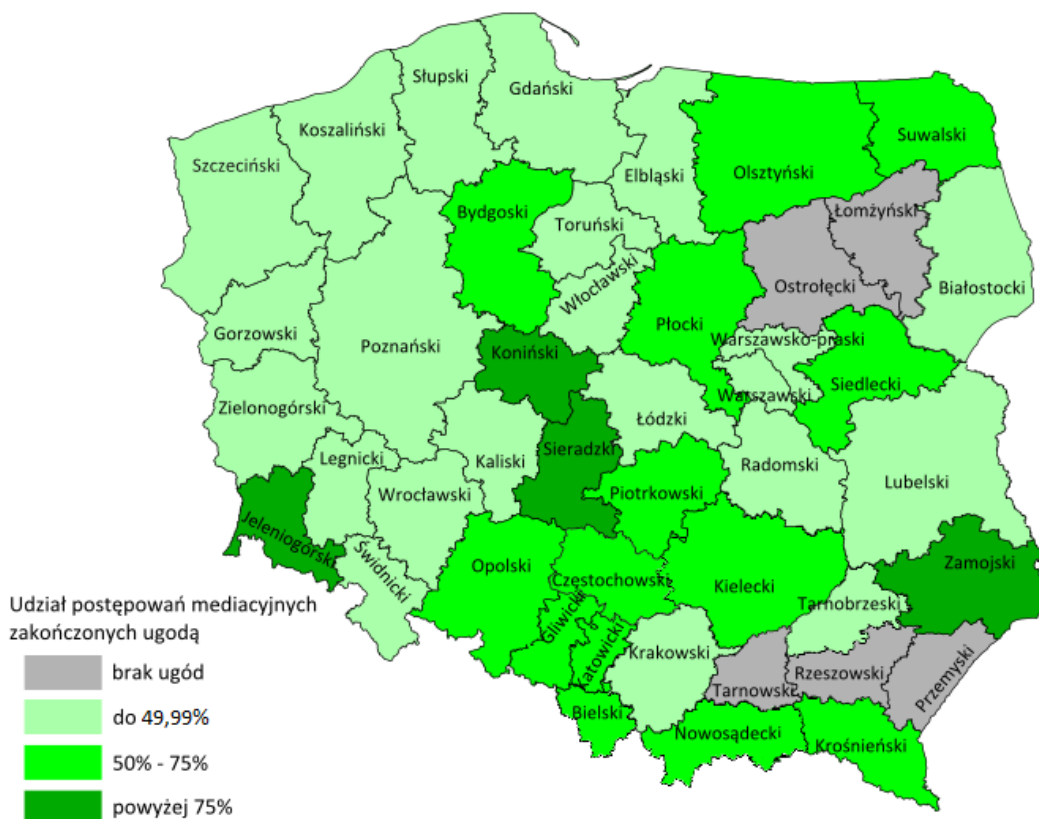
Słupski
Gdański
Koszaliński
Szczeciński
Elbląski
Olsztyński
Suwalski
Bydgoski
Toruński
Łomżyński
Włocławski
Ostrołęcki
Białostocki
Gorzowski
Poznański
Koniński
Płocki
Warszawsko-praski
Siedlecki
Warszawski
Zielonogórski
Łódzki
Legnicki
Kaliski
Sieradzki
Radomski
Lubelski
Wrocławski
Piotrkowski
Jeleniogórski
Świdnicki
Opolski
Częstochowski
Kielecki
Zamojski
Gliwicki
Katowicki
Tarnobrzeski
Krakowski
Rzeszowski
Tarnowski
Przemyski
Bielski
Nowosądecki
Krośnieński

Udział postępowań mediacyjnych zakończonych ugodą
brak ugód
do 49,99%
50% - 75%
powyżej 75%